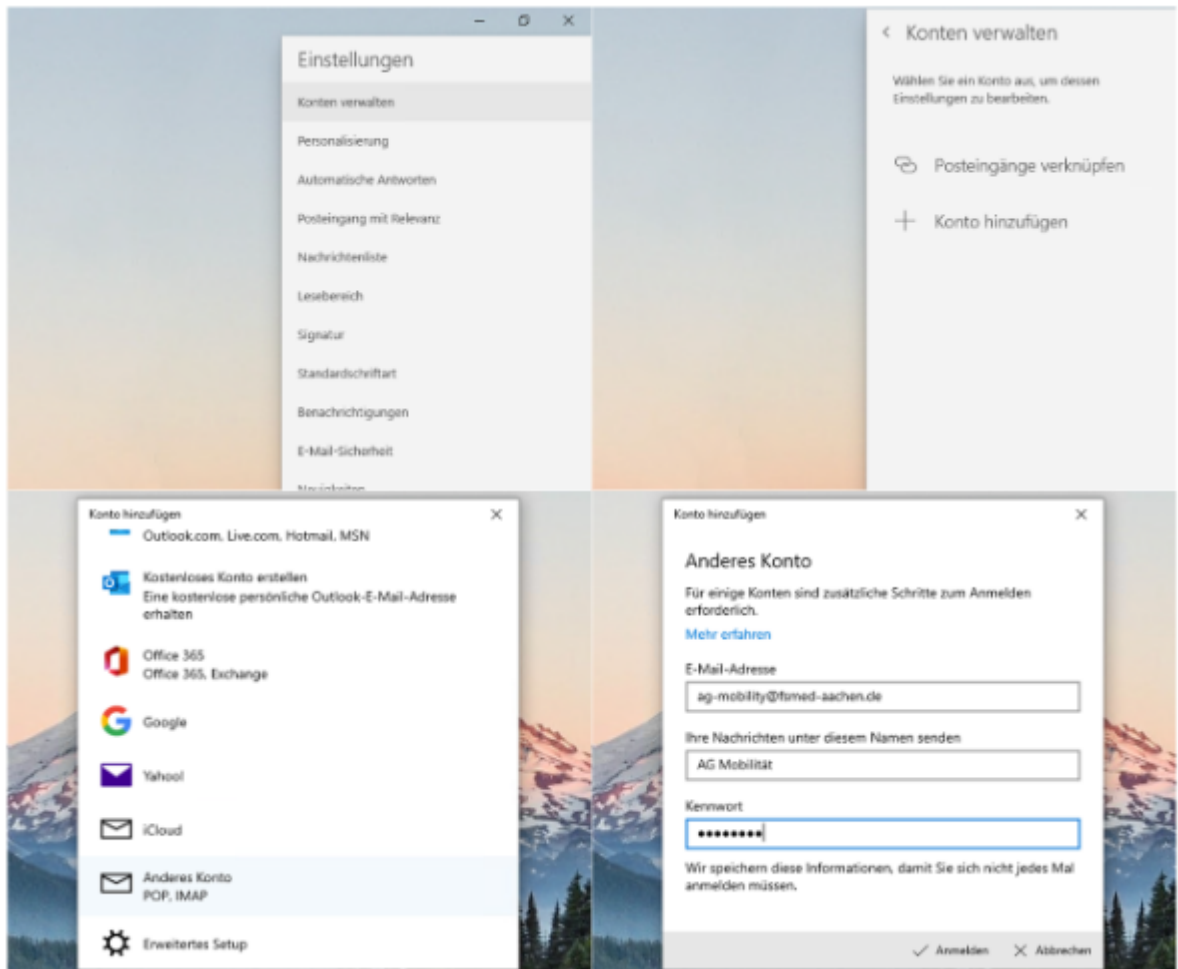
Einstellungen

Konten verwalten

Personalisierung

Automatische Antworten

Posteingang mit Relevanz

Nachrichtenliste

Lesebereich

Signatur

Standardschriftart

Benachrichtigungen

E-Mail-Sicherheit

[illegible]

Konten verwalten

Wählen Sie ein Konto aus, um dessen Einstellungen zu bearbeiten.

Posteingänge verknüpfen

Konto hinzufügen

Konto hinzufügen

Outlook.com, Live.com, Hotmail, MSN

Kostenloses Konto erstellen
Eine kostenlose persönliche Outlook-E-Mail-Adresse erhalten

Office 365
Office 365, Exchange

Google

Yahoo!

iCloud

Anderes Konto
POP, IMAP

Erweitertes Setup

Konto hinzufügen

Anderes Konto

Für einige Konten sind zusätzliche Schritte zum Anmelden erforderlich.

Mehr erfahren

E-Mail-Adresse

ag-mobility@fsmed-aachen.de

Ihre Nachrichten unter diesem Namen senden

AG Mobilität

Kennwort

•••••••••

Wir speichern diese Informationen, damit Sie sich nicht jedes Mal anmelden müssen.

Anmelden Abbrechen